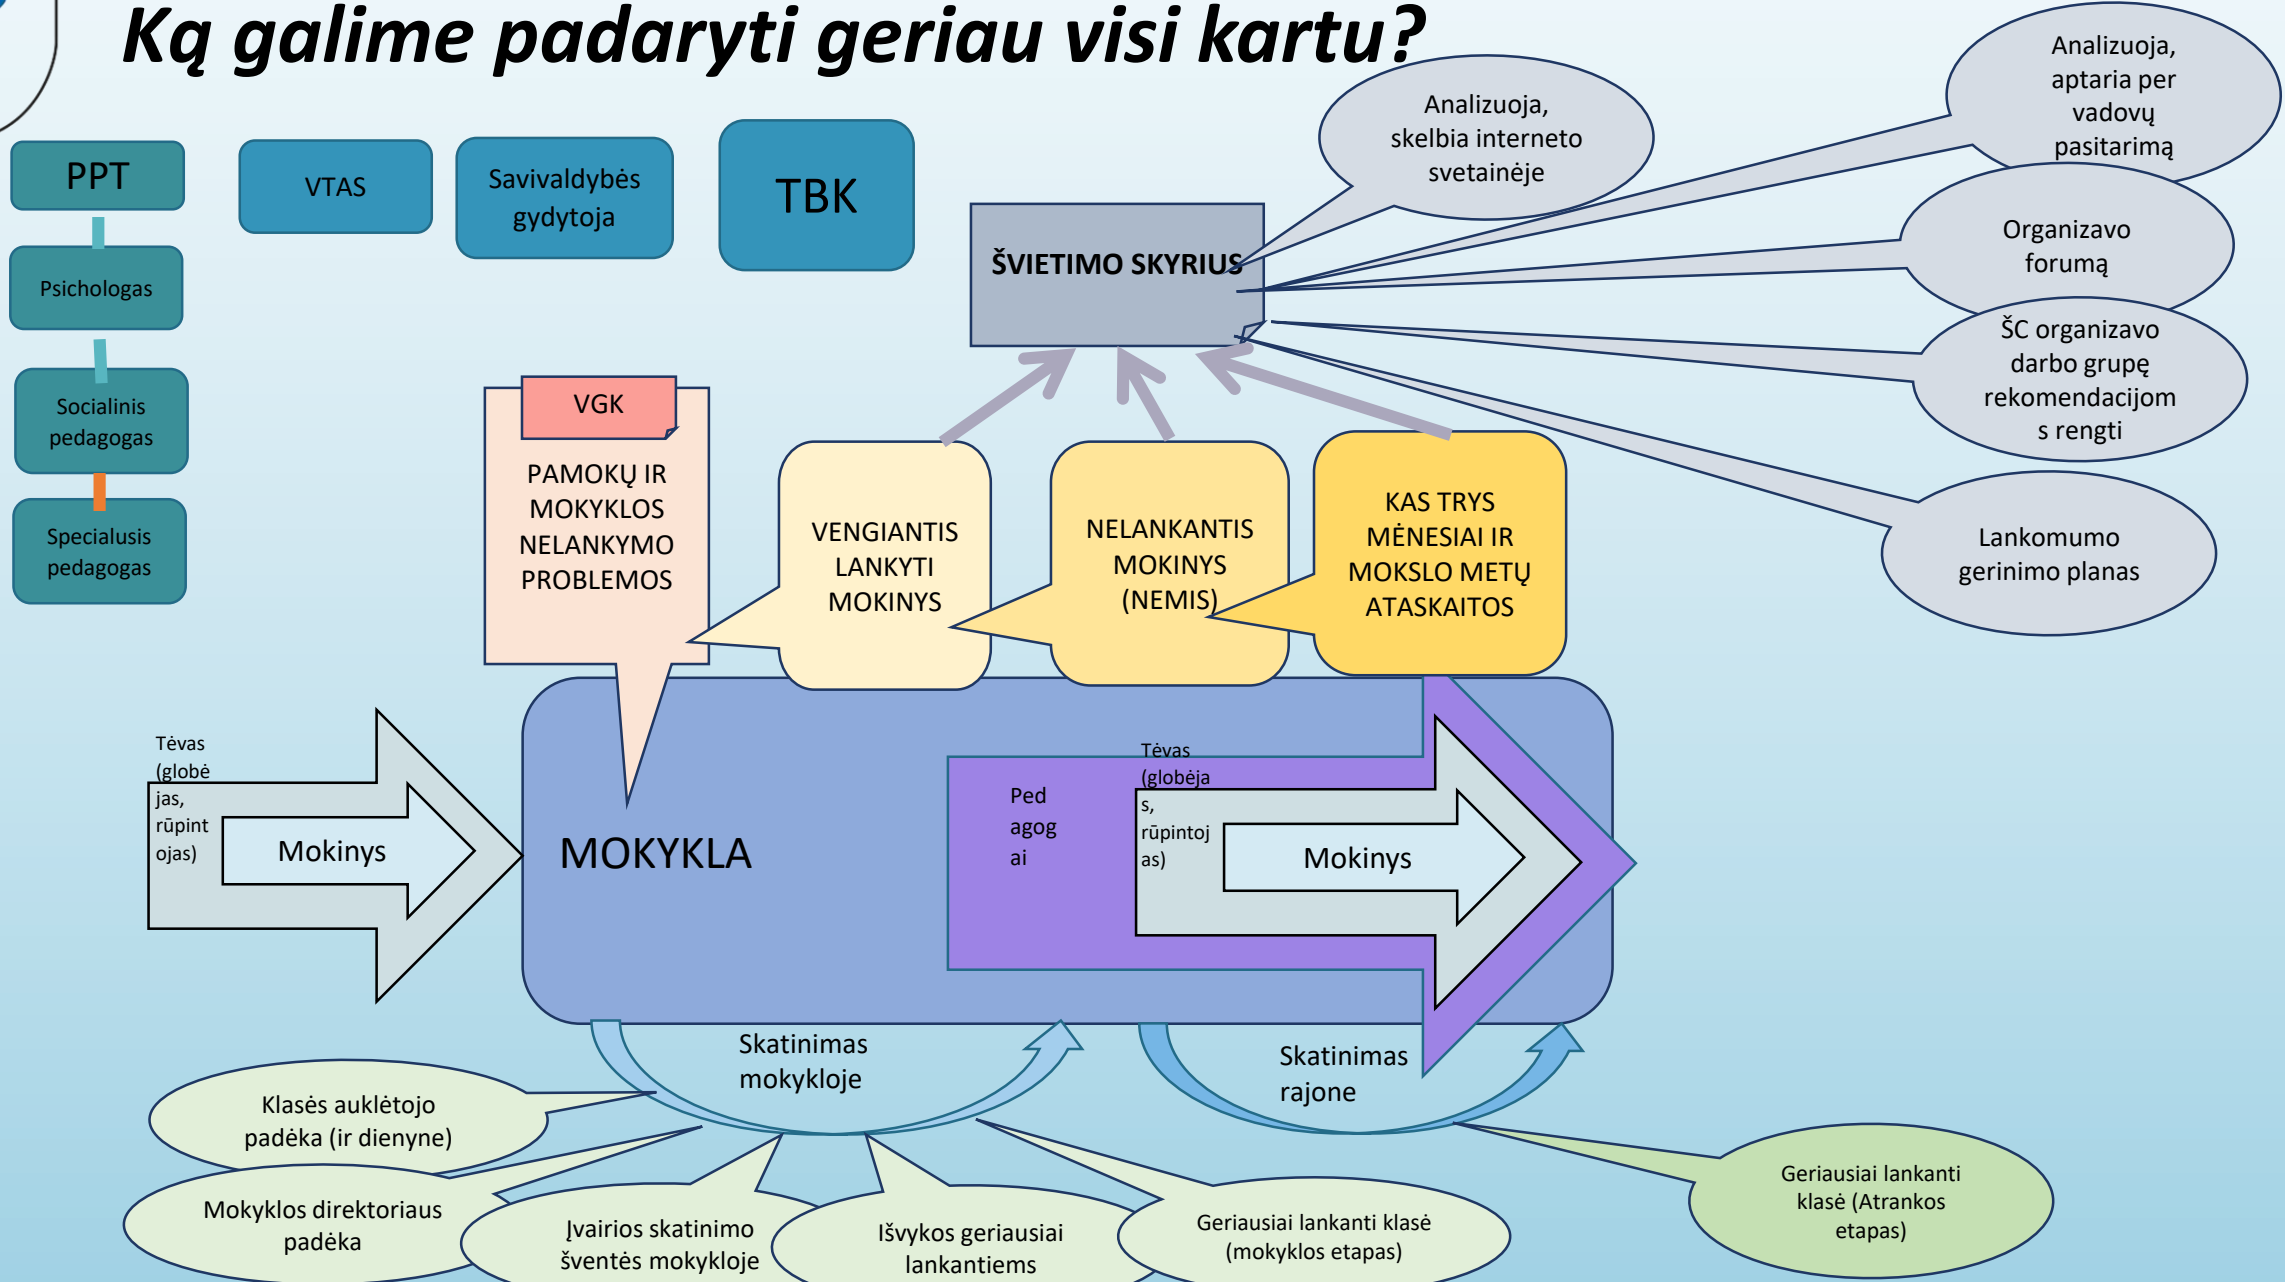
Ką galime padaryti geriau visi kartu?

PPT

Psichologas

Socialinis pedagogas

Specialusis pedagogas

VTAS

Savivaldybės gydytoja

TBK

ŠVIETIMO SKYRIUS

Analizuoja, skelbia interneto svetainėje

Analizuoja, aptaria per vadovų pasitarimą

Organizavo forumą

ŠC organizavo darbo grupę rekomendacijoms rengti

Lankomumo gerinimo planas

VGK

PAMOKŲ IR MOKYKLOS NELANKYMO PROBLEMOS

VENGIANTIS LANKYTI MOKINYS

NELANKANTIS MOKINYS (NEMIS)

KAS TRYS MĖNESIAI IR MOKSLO METŲ ATASKAITOS

Tėvas (globėjas, rūpintojas)

Mokinys

MOKYKLA

Pedagogai

Tėvas (globėjas, rūpintojas)

Mokinys

Skatinimas mokykloje

Skatinimas rajone

Klasės auklėtojo padėka (ir dienyne)

Mokyklos direktoriaus padėka

Įvairios skatinimo šventės mokykloje

Išvykos geriausiai lankantiems

Geriausiai lankanti klasė (mokyklos etapas)

Geriausiai lankanti klasė (Atrankos etapas)